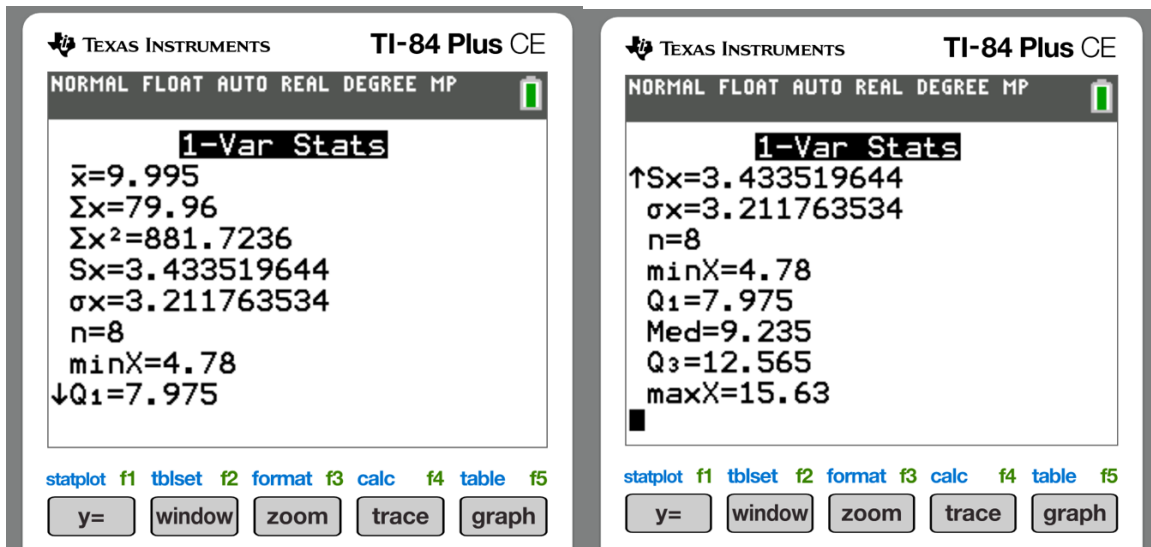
Texas Instruments TI-84 Plus CE

NORMAL FLOAT AUTO REAL DEGREE MP

1-Var Stats
$\bar{x}$=9.995
Σx=79.96
Σx²=881.7236
Sx=3.433519644
σx=3.211763534
n=8
minX=4.78
↓Q₁=7.975

statplot f1 tblset f2 format f3 calc f4 table f5
y= window zoom trace graph

Texas Instruments TI-84 Plus CE

NORMAL FLOAT AUTO REAL DEGREE MP

1-Var Stats
↑Sx=3.433519644
σx=3.211763534
n=8
minX=4.78
Q₁=7.975
Med=9.235
Q₃=12.565
maxX=15.63

statplot f1 tblset f2 format f3 calc f4 table f5
y= window zoom trace graph